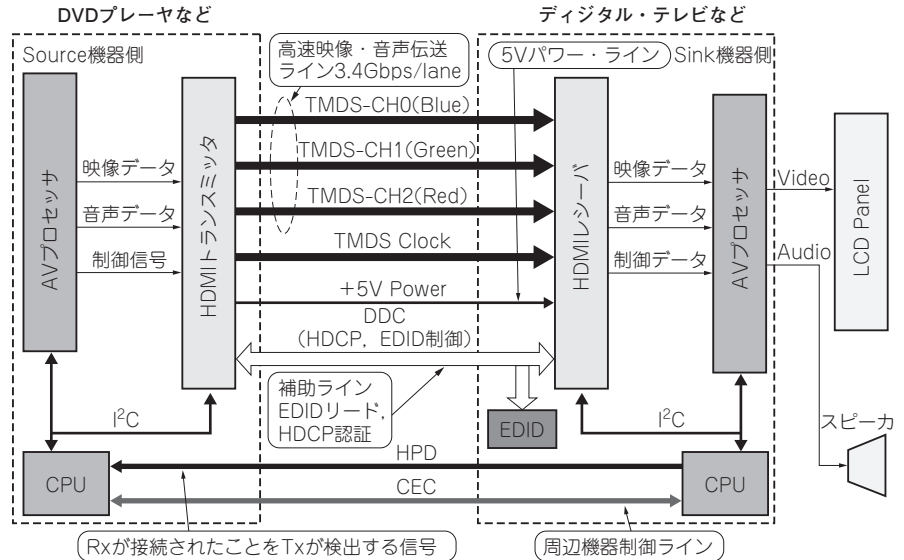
DVDプレーヤなど

ディジタル・テレビなど

Source機器側

高速映像・音声伝送ライン3.4Gbps/lane

5Vパワー・ライン

Sink機器側

AVプロセッサ

映像データ

音声データ

制御信号

HDMIトランスミッタ

TMDS-CH0(Blue)

TMDS-CH1(Green)

TMDS-CH2(Red)

TMDS Clock

+5V Power

DDC
(HDCP, EDID制御)

HDMIレシーバ

映像データ

音声データ

制御データ

AVプロセッサ

Video

Audio

LCD Panel

$I^2C$

補助ライン
EDIDリード,
HDCP認証

EDID

$I^2C$

スピーカ

CPU

HPD

CEC

CPU

Rxが接続されたことをTxが検出する信号

周辺機器制御ライン